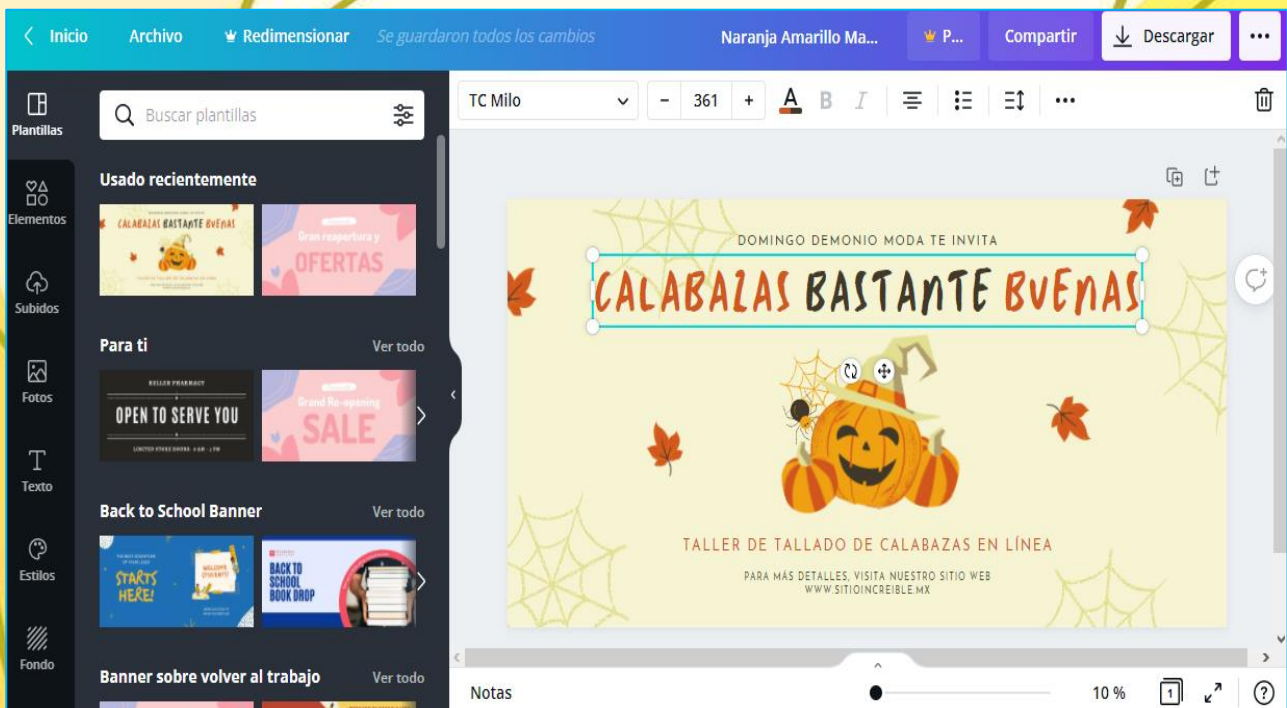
Inicio Archivo Redimensionar Se guardaron todos los cambios Naranja Amarillo Ma... P... Compartir Descargar ...

TC Milo 361 A B I

Plantillas
Elementos
Subidos
Fotos
Texto
Estilos
Fondo

Buscar plantillas

Usado recientemente

CALABAZAS BASTANTE BUENAS

Gran reapertura y OFERTAS

Para ti Ver todo

KELLER PHARMACY
OPEN TO SERVE YOU

Grand Re-opening SALE

Back to School Banner Ver todo

STARTS HERE!

BACK TO SCHOOL BOOK DROP

Banner sobre volver al trabajo Ver todo

DOMINGO DEMONIO MODA TE INVITA

CALABAZAS BASTANTE BUENAS

TALLER DE TALLADO DE CALABAZAS EN LÍNEA

PARA MÁS DETALLES, VISITA NUESTRO SITIO WEB
WWW.SITIOINCREIBLE.MX

Notas 10 % 1 ?